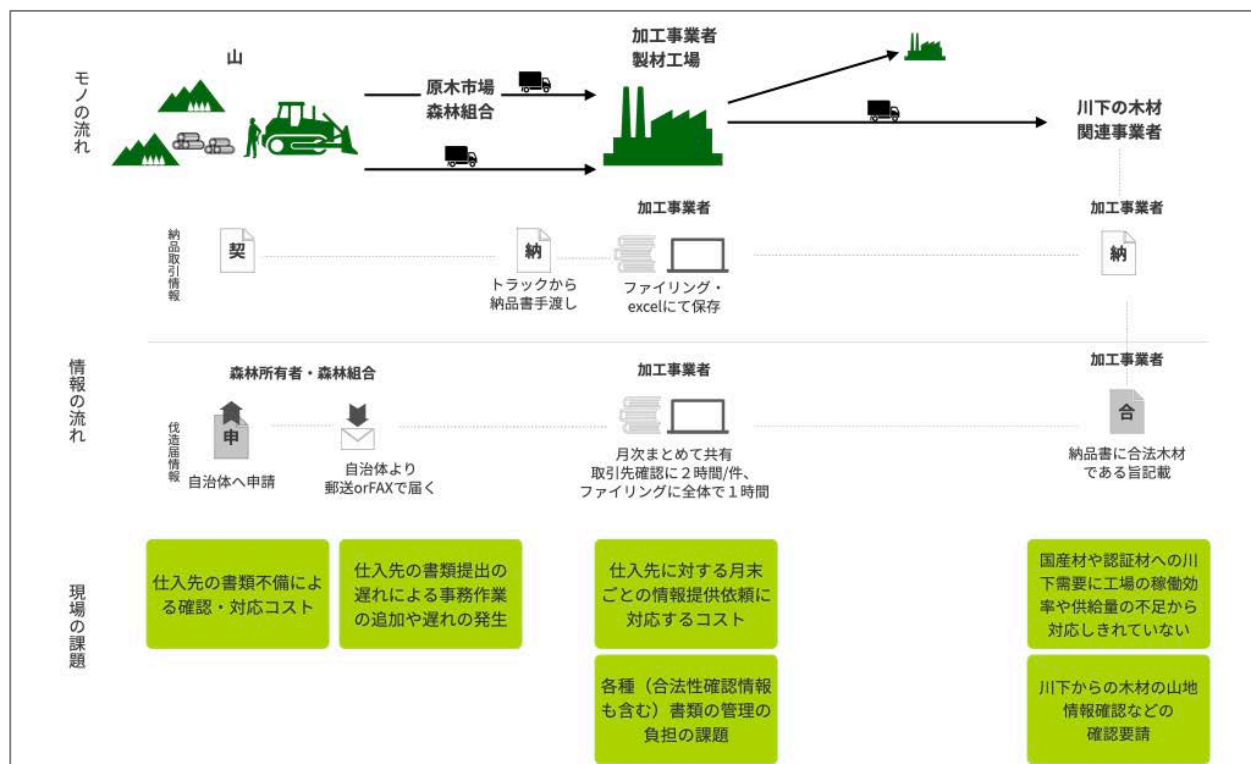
モノの流れ

山

原木市場
森林組合

加工事業者
製材工場

川下の木材
関連事業者

納品取引情報

契

納
トラックから
納品書手渡し

加工事業者
ファイリング・
excelにて保存

加工事業者
納

情報の流れ

伐造届情報

森林所有者・森林組合

申
自治体へ申請

自治体より
郵送orFAXで届く

加工事業者
月次まとめて共有
取引先確認に２時間/件、
ファイリングに全体で１時間

加工事業者
合
納品書に合法木材
である旨記載

現場の課題

仕入先の書類不備による確認・対応コスト

仕入先の書類提出の遅れによる事務作業の追加や遅れの発生

仕入先に対する月末ごとの情報提供依頼に対応するコスト

各種（合法性確認情報も含む）書類の管理の負担の課題

国産材や認証材への川下需要に工場の稼働効率や供給量の不足から対応しきれていない

川下からの木材の山地情報確認などの確認要請